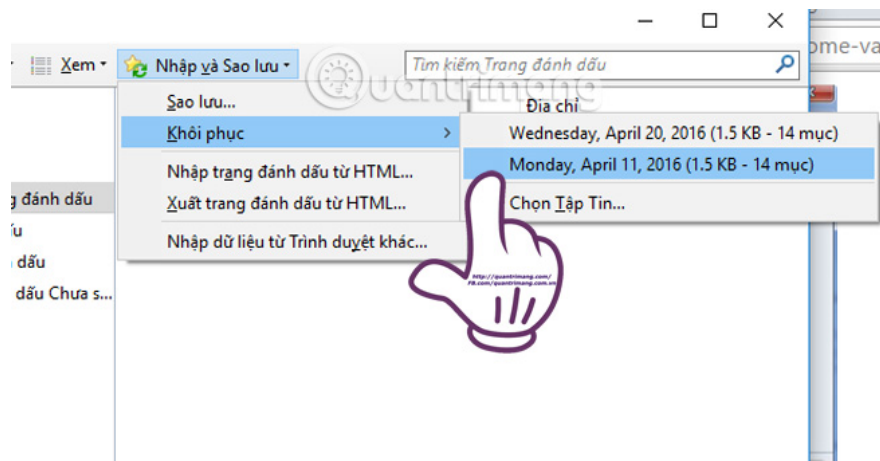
Xem ▾ Nhập và Sao lưu ▾ Tìm kiếm Trang đánh dấu

ome-va

Sao lưu...
Khôi phục
Nhập trang đánh dấu từ HTML...
Xuất trang đánh dấu từ HTML...
Nhập dữ liệu từ Trình duyệt khác...

Địa chỉ
Wednesday, April 20, 2016 (1.5 KB - 14 mục)
Monday, April 11, 2016 (1.5 KB - 14 mục)
Chọn Tập Tin...

g đánh dấu
ấu
dấu
dấu Chưa s...

Quantrimang

http://quantrimang.com/
FB.com/quantrimang.com.vn